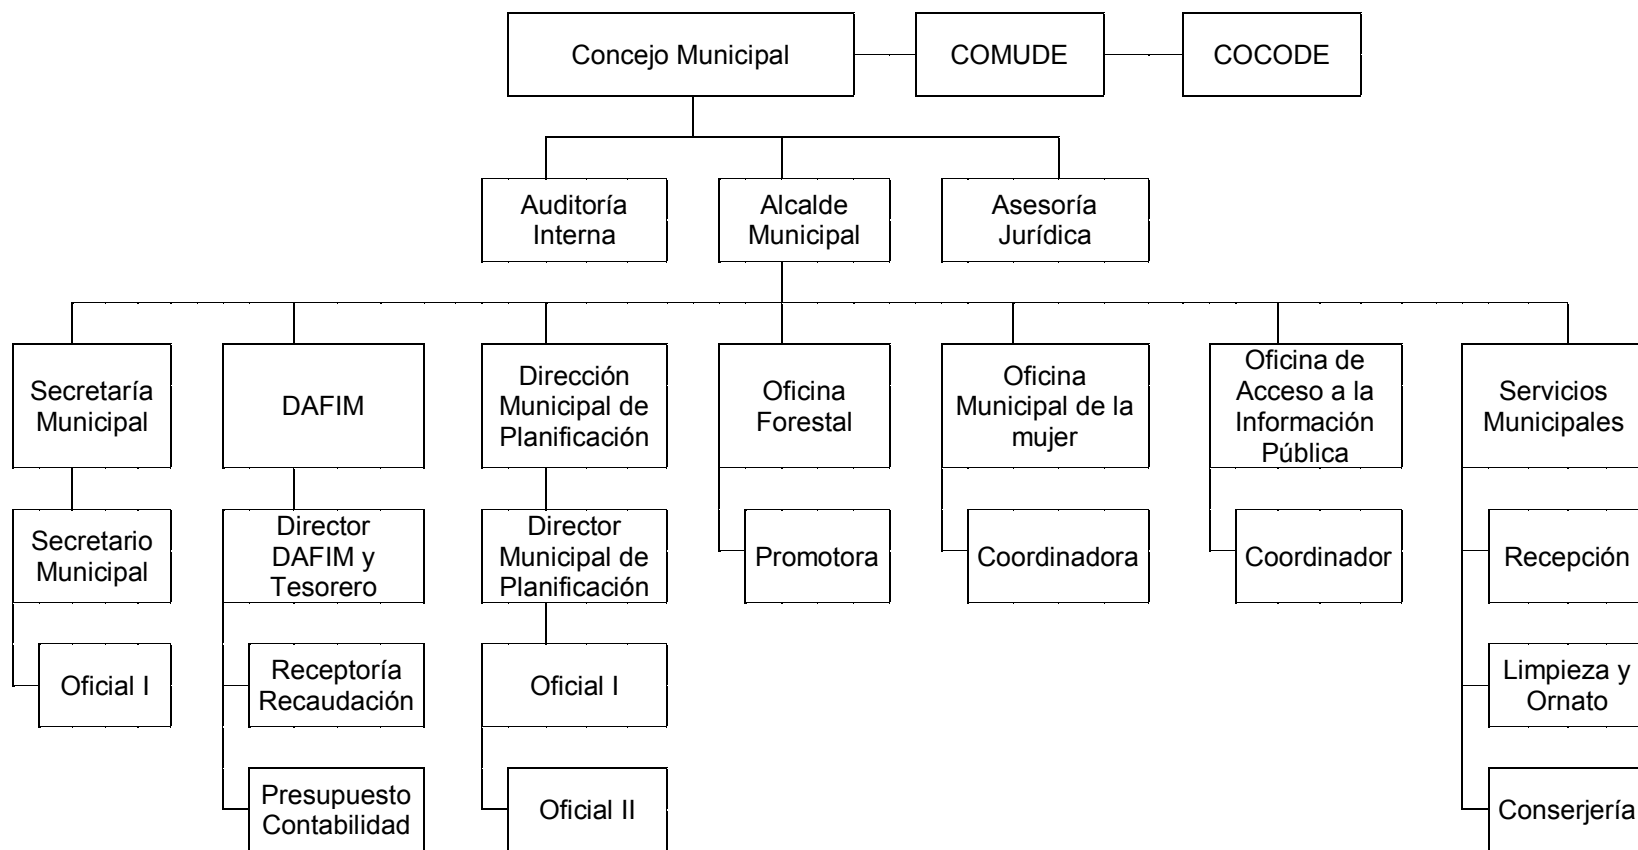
Concejo Municipal
COMUDE
COCODE

Auditoría Interna
Alcalde Municipal
Asesoría Jurídica

Secretaría Municipal
Secretario Municipal
Oficial I

DAFIM
Director DAFIM y Tesorero
Receptoría Recaudación
Presupuesto Contabilidad

Dirección Municipal de Planificación
Director Municipal de Planificación
Oficial I
Oficial II

Oficina Forestal
Promotora

Oficina Municipal de la mujer
Coordinadora

Oficina de Acceso a la Información Pública
Coordinador

Servicios Municipales
Recepción
Limpieza y Ornato
Conserjería